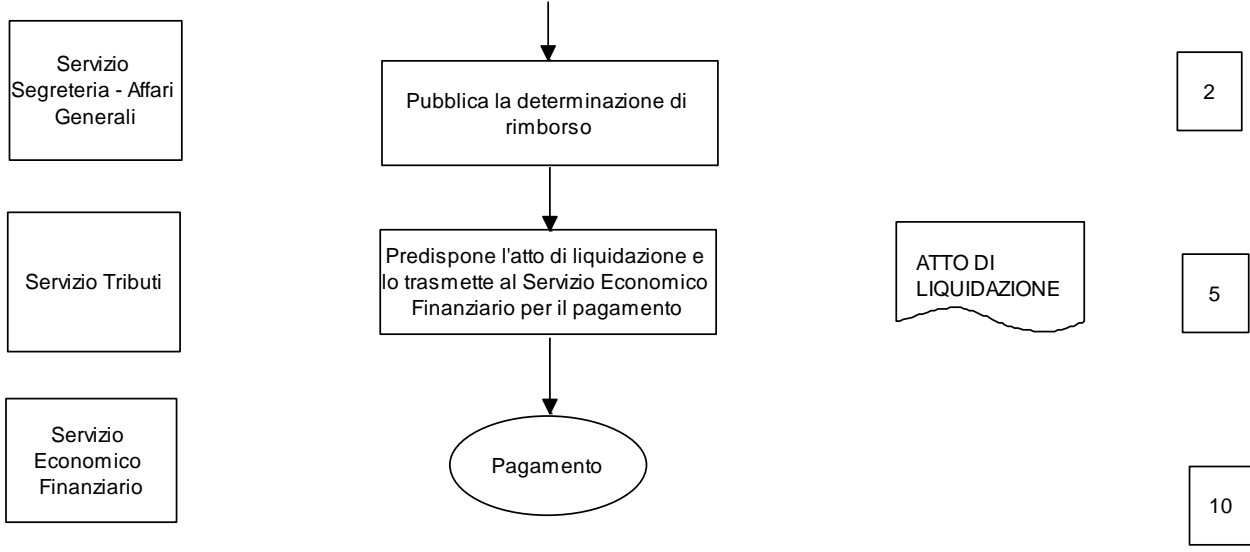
Servizio Segreteria - Affari Generali

Pubblica la determinazione di rimborso

2

Servizio Tributi

Predispone l'atto di liquidazione e lo trasmette al Servizio Economico Finanziario per il pagamento

ATTO DI LIQUIDAZIONE

5

Servizio Economico Finanziario

Pagamento

10